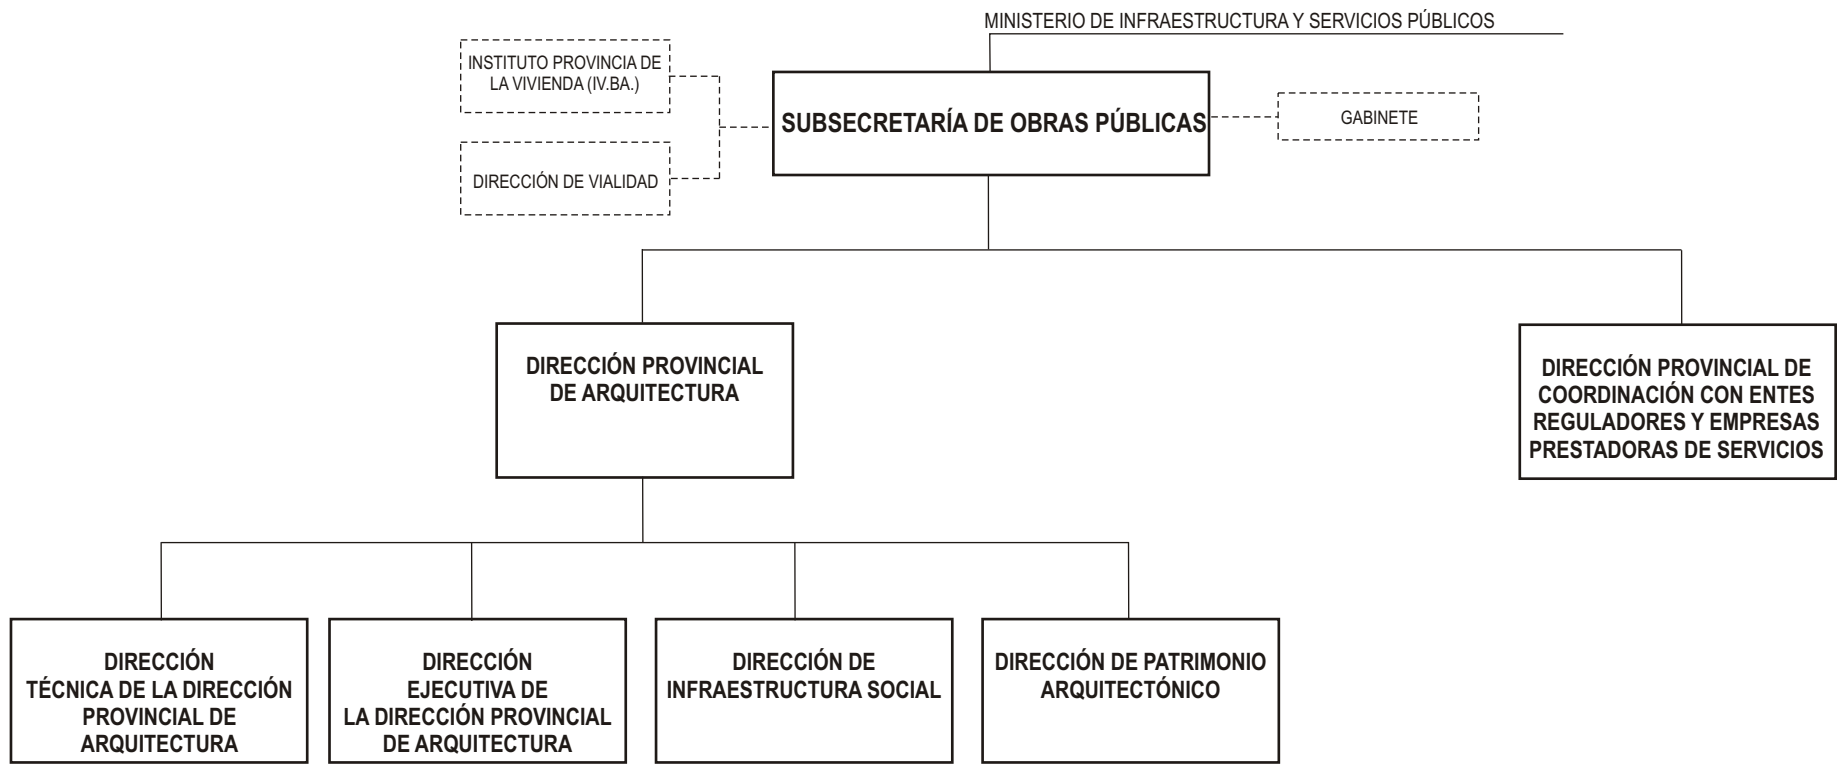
MINISTERIO DE INFRAESTRUCTURA Y SERVICIOS PÚBLICOS

INSTITUTO PROVINCIA DE LA VIVIENDA (IV.BA.)

DIRECCIÓN DE VIALIDAD

SUBSECRETARÍA DE OBRAS PÚBLICAS

GABINETE

DIRECCIÓN PROVINCIAL DE ARQUITECTURA

DIRECCIÓN PROVINCIAL DE COORDINACIÓN CON ENTES REGULADORES Y EMPRESAS PRESTADORAS DE SERVICIOS

DIRECCIÓN TÉCNICA DE LA DIRECCIÓN PROVINCIAL DE ARQUITECTURA

DIRECCIÓN EJECUTIVA DE LA DIRECCIÓN PROVINCIAL DE ARQUITECTURA

DIRECCIÓN DE INFRAESTRUCTURA SOCIAL

DIRECCIÓN DE PATRIMONIO ARQUITECTÓNICO